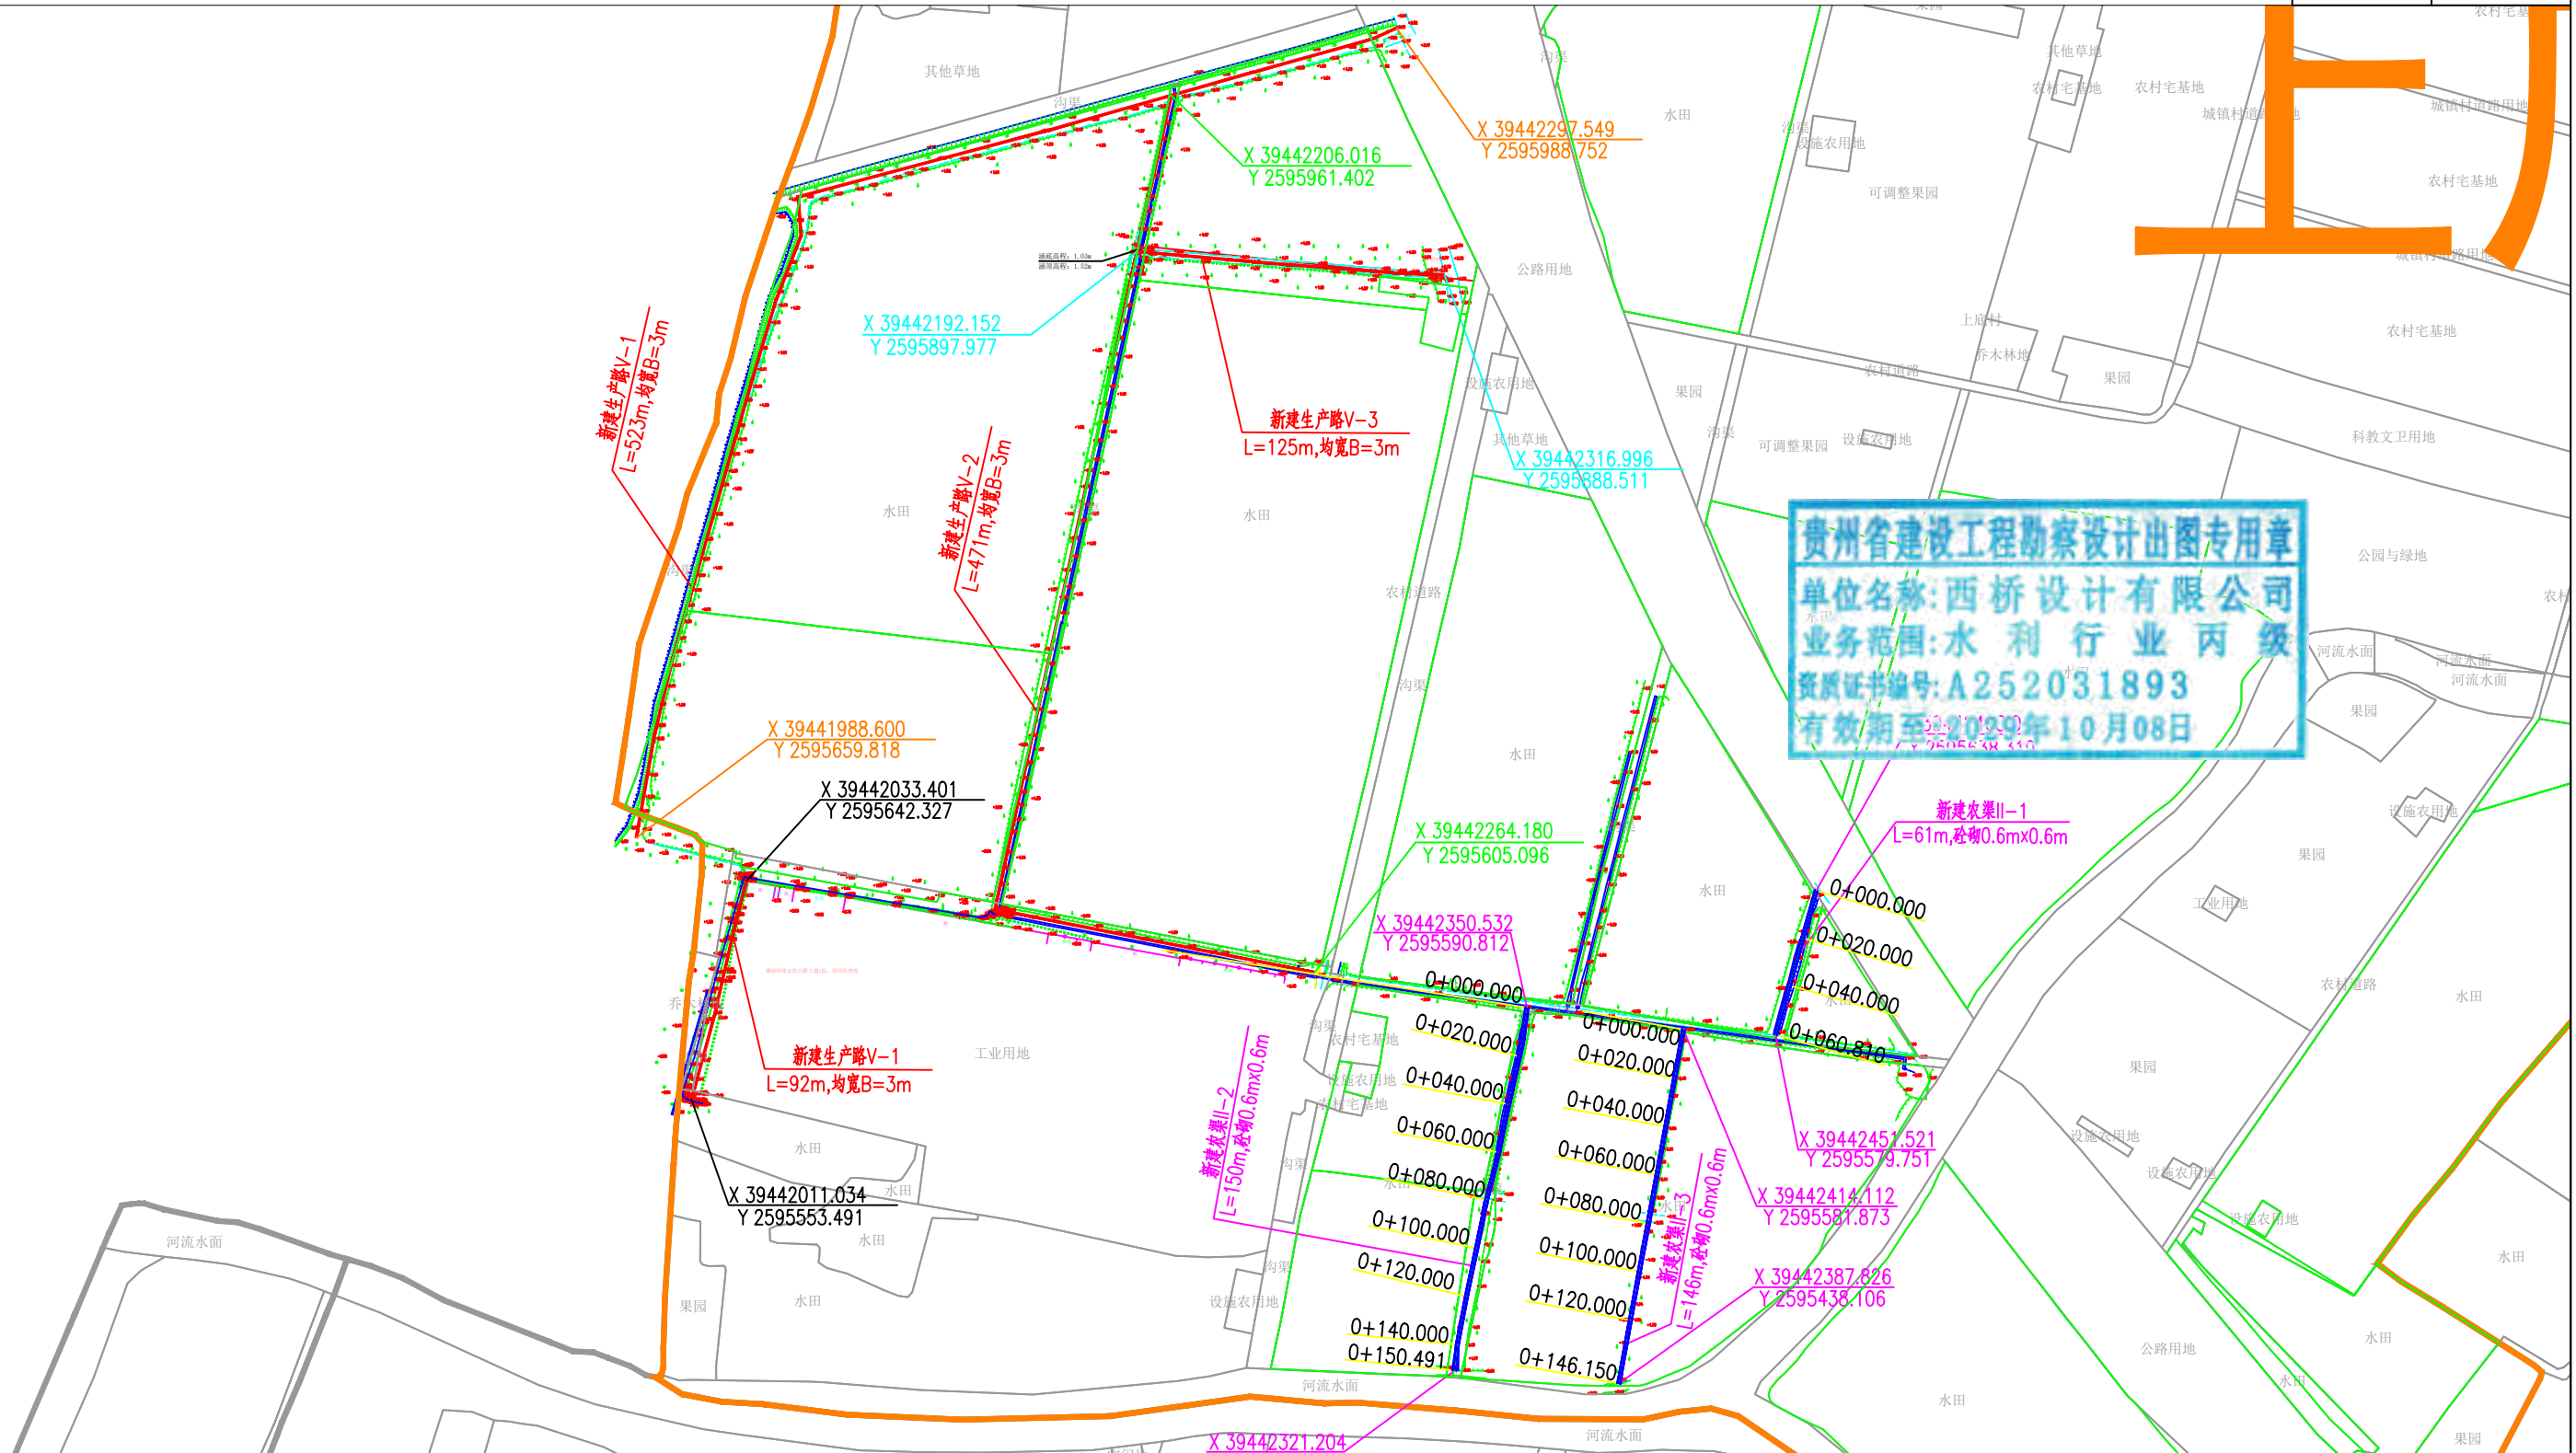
上
其他草地
沟渠
水田
其他草地
农村宅基地
农村宅基地
城镇村道路用地
城镇村道路用地
设施农用地
可调整果园
农村宅基地
公路用地
X 39442297.549
Y 2595988.752
X 39442206.016
Y 2595961.402
X 39442192.152
Y 2595897.977
新建生产路V-1
L=523m,均宽B=3m
新建生产路V-2
L=471m,均宽B=3m
新建生产路V-3
L=125m,均宽B=3m
上庞村
乔木林地
农村道路
果园
果园
农村宅基地
设施农用地
其他草地
沟渠
可调整果园
设施农用地
科教文卫用地
X 39442316.996
Y 2595888.511
水田
水田
贵州省建设工程勘察设计出图专用章
单位名称:西桥设计有限公司
业务范围:水利行业丙级
资质证书编号:A252031893
有效期至:2029年10月08日
公园与绿地
河流水面
河流水面
河流水面
果园
农村道路
沟渠
水田
X 39441988.600
Y 2595659.818
X 39442033.401
Y 2595642.327
X 39442264.180
Y 2595605.096
水田
新建农渠II-1
L=61m,砼砌0.6mx0.6m
设施农用地
果园
工业用地
X 39442350.532
Y 2595590.812
0+000.000
0+020.000
0+040.000
0+060.810
0+000.000
0+020.000
0+040.000
0+060.000
0+080.000
0+100.000
0+120.000
0+140.000
0+150.491
0+000.000
0+020.000
0+040.000
0+060.000
0+080.000
0+100.000
0+120.000
0+146.150
农村道路
水田
新建生产路V-1
L=92m,均宽B=3m
工业用地
农村宅基地
设施农用地
农村宅基地
新建农渠II-2
L=150m,砼砌0.6mx0.6m
新建农渠II-3
L=146m,砼砌0.6mx0.6m
X 39442451.521
Y 2595579.751
X 39442414.112
Y 2595581.873
X 39442387.826
Y 2595438.106
果园
设施农用地
设施农用地
设施农用地
水田
水田
水田
X 39442011.034
Y 2595553.491
水田
水田
河流水面
果园
水田
沟渠
设施农用地
河流水面
公路用地
水田
水田
水田
河流水面
果园
X 39442321.204